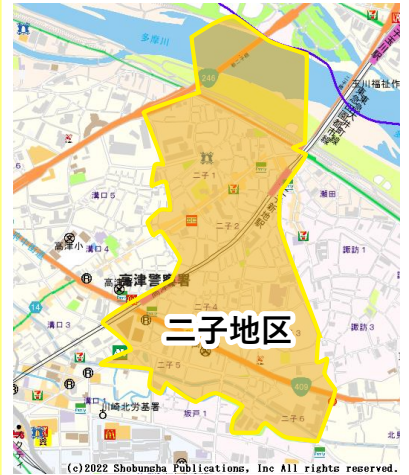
多摩川
246
二子1
二子2
溝口5
溝口4
高津小
高津警察署
高津
14
溝口3
二子4
二子地区
二子5
409
川崎北労基署
坂戸1
二子6
瀬田
玉川福祉作業所
玉川3
諏訪3
北見方3
(c)2022 Shobunsha Publications, Inc All rights reserved.